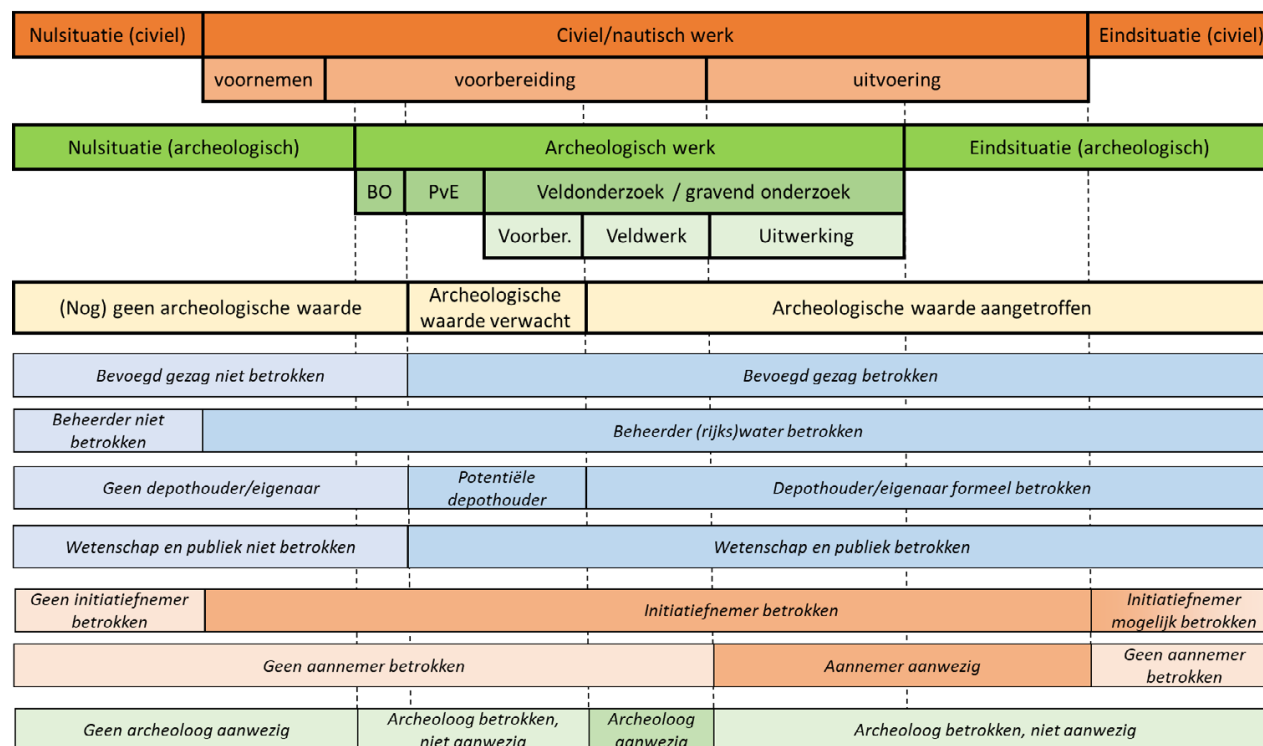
Nulsituatie (civiel) | Civiel/nautisch werk | Eindsituatie (civiel)

voornemen | voorbereiding | uitvoering

Nulsituatie (archeologisch) | Archeologisch werk | Eindsituatie (archeologisch)

BO | PvE | Veldonderzoek / gravend onderzoek

Voorber. | Veldwerk | Uitwerking

(Nog) geen archeologische waarde | Archeologische waarde verwacht | Archeologische waarde aangetroffen

Bevoegd gezag niet betrokken | Bevoegd gezag betrokken

Beheerder niet betrokken | Beheerder (rijks)water betrokken

Geen depothouder/eigenaar | Potentiële depothouder | Depothouder/eigenaar formeel betrokken

Wetenschap en publiek niet betrokken | Wetenschap en publiek betrokken

Geen initiatiefnemer betrokken | Initiatiefnemer betrokken | Initiatiefnemer mogelijk betrokken

Geen aannemer betrokken | Aannemer aanwezig | Geen aannemer betrokken

Geen archeoloog aanwezig | Archeoloog betrokken, niet aanwezig | Archeoloog aanwezig | Archeoloog betrokken, niet aanwezig